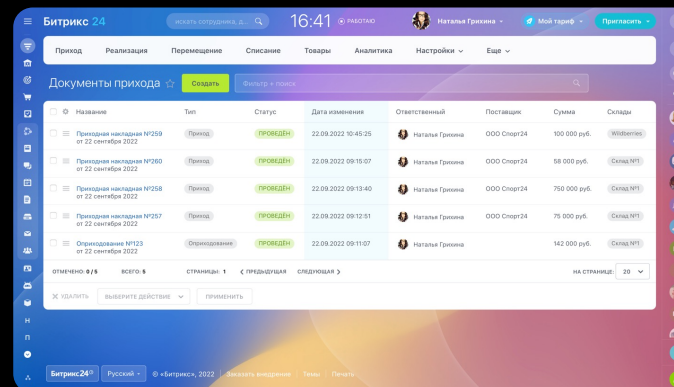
Битрикс 24  искать сотрудника, документ...  16:41  РАБОТАЮ  Наталья Грихина  Мой тариф  Пригласить

Приход  Реализация  Перемещение  Списание  Товары  Аналитика  Настройки  Еще

Документы прихода  Создать  Фильтр + поиск

| Название | Тип | Статус | Дата изменения | Ответственный | Поставщик | Сумма | Склады |
|---|---|---|---|---|---|---|---|
| Приходная накладная №259 от 22 сентября 2022 | Приход | ПРОВЕДЕН | 22.09.2022 10:45:25 | Наталья Грихина | ООО Спорт24 | 100 000 руб. | Wildberries |
| Приходная накладная №260 от 22 сентября 2022 | Приход | ПРОВЕДЕН | 22.09.2022 09:15:07 | Наталья Грихина | ООО Спорт24 | 58 000 руб. | Склад №1 |
| Приходная накладная №258 от 22 сентября 2022 | Приход | ПРОВЕДЕН | 22.09.2022 09:13:40 | Наталья Грихина | ООО Спорт24 | 750 000 руб. | Склад №1 |
| Приходная накладная №257 от 22 сентября 2022 | Приход | ПРОВЕДЕН | 22.09.2022 09:12:51 | Наталья Грихина | ООО Спорт24 | 75 000 руб. | Склад №1 |
| Оприходование №123 от 22 сентября 2022 | Оприходование | ПРОВЕДЕН | 22.09.2022 09:11:07 | Наталья Грихина | | 142 000 руб. | Склад №1 |

ОТМЕЧЕНО: 0 / 5  ВСЕГО: 5  СТРАНИЦЫ: 1  ПРЕДЫДУЩАЯ  СЛЕДУЮЩАЯ  НА СТРАНИЦЕ: 20

УДАЛИТЬ  ВЫБЕРИТЕ ДЕЙСТВИЕ  ПРИМЕНИТЬ

Битрикс24  Русский  © «Битрикс», 2022  Заказать внедрение  Темы  Печать